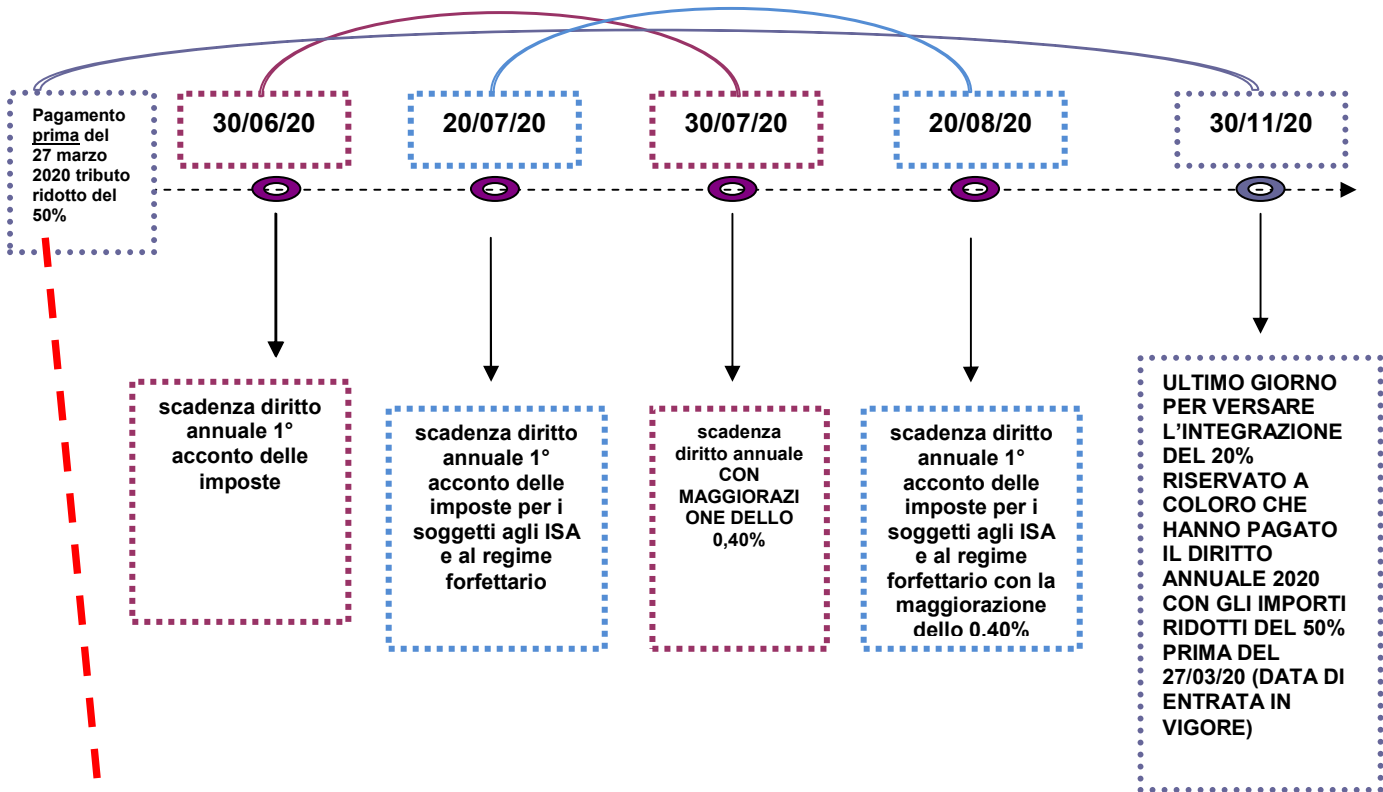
Pagamento prima del 27 marzo 2020 tributo ridotto del 50%

30/06/20

20/07/20

30/07/20

20/08/20

30/11/20

scadenza diritto annuale 1° acconto delle imposte

scadenza diritto annuale 1° acconto delle imposte per i soggetti agli ISA e al regime forfettario

scadenza diritto annuale CON MAGGIORAZIONE DELLO 0,40%

scadenza diritto annuale 1° acconto delle imposte per i soggetti agli ISA e al regime forfettario con la maggiorazione dello 0,40%

ULTIMO GIORNO PER VERSARE L'INTEGRAZIONE DEL 20% RISERVATO A COLORO CHE HANNO PAGATO IL DIRITTO ANNUALE 2020 CON GLI IMPORTI RIDOTTI DEL 50% PRIMA DEL 27/03/20 (DATA DI ENTRATA IN VIGORE)